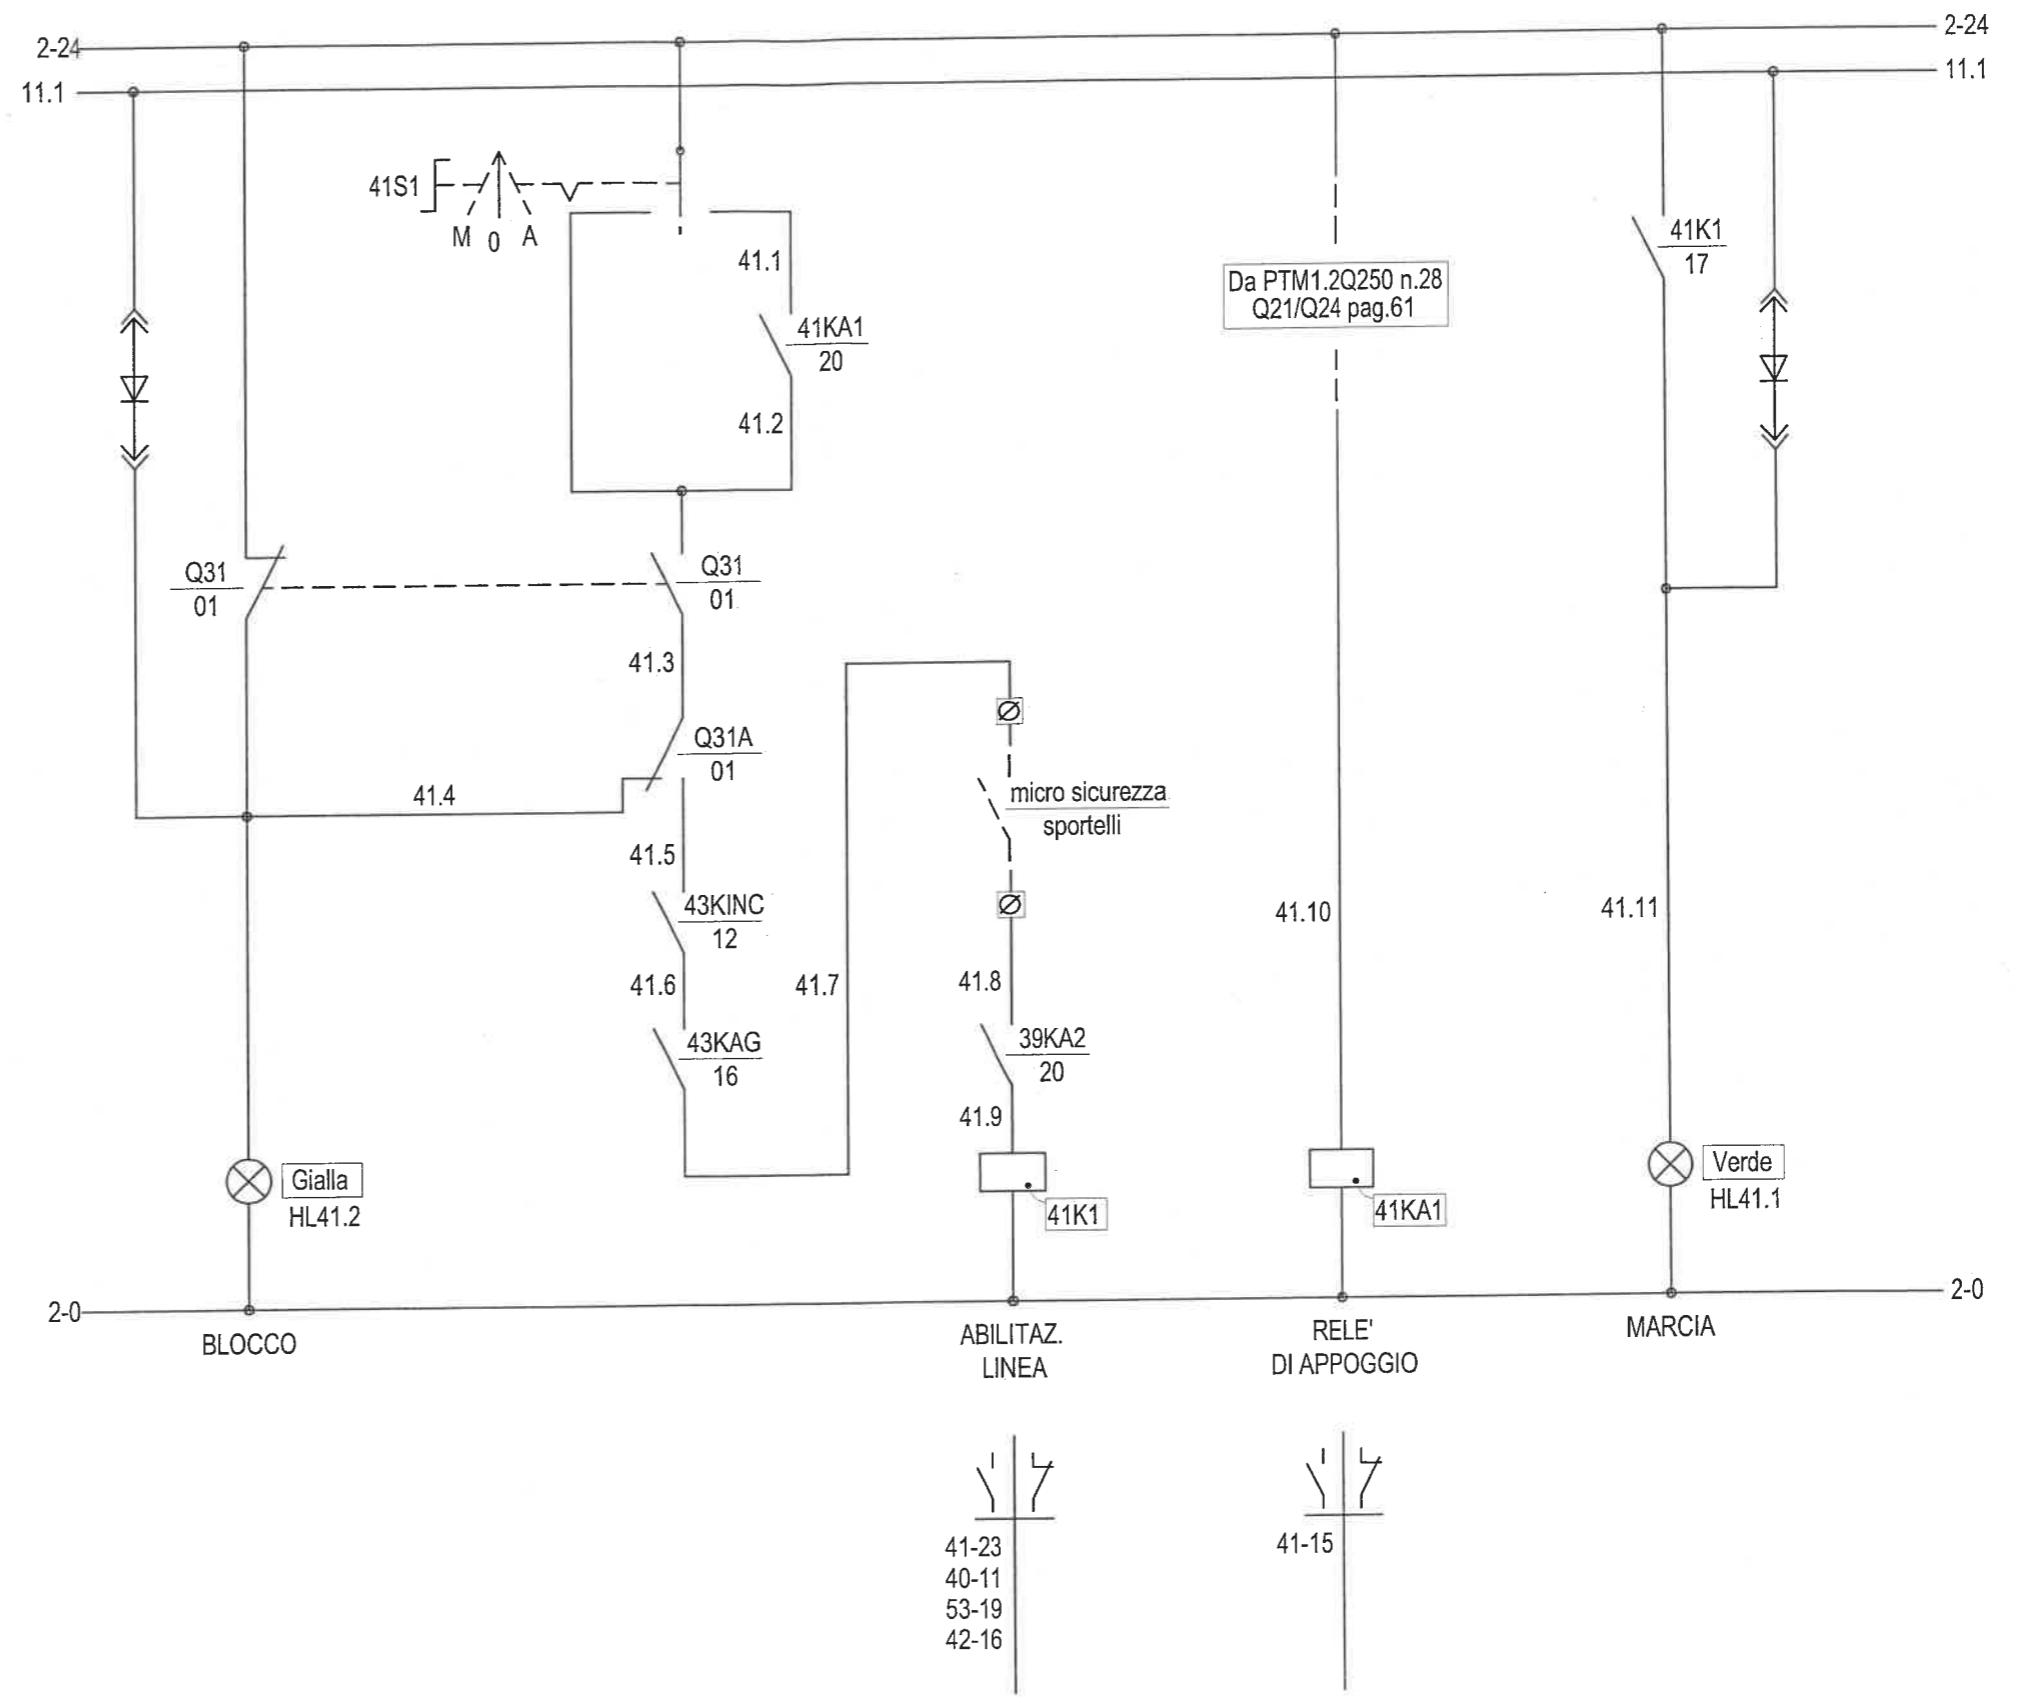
2-24
11.1
2-24
11.1

41S1
M 0 A

41.1
41KA1
20
41.2

Da PTM1.2Q250 n.28
Q21/Q24 pag.61

41K1
17

Q31
01
Q31
01

41.3
Q31A
01
41.4

micro sicurezza
sportelli

41.5
43KINC
12
41.6
41.7
41.8
41.10
41.11
43KAG
16
39KA2
20
41.9

Gialla
HL41.2
41K1
41KA1
Verde
HL41.1

2-0
2-0

BLOCCO
ABILITAZ.
LINEA
RELE'
DI APPOGGIO
MARCIA

41-23
40-11
53-19
42-16
41-15